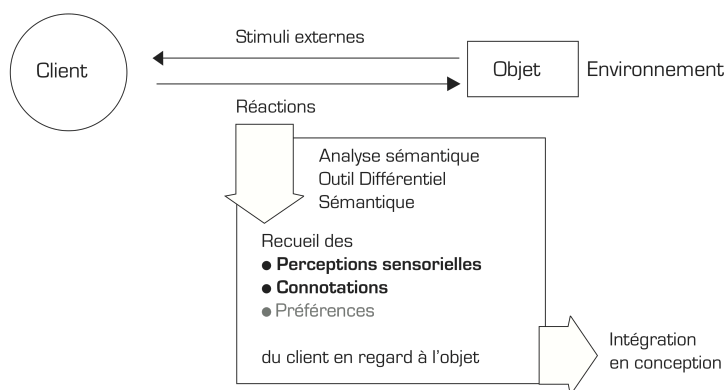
Client

Stimuli externes

Objet

Environnement

Réactions

Analyse sémantique
Outil Différentiel
Sémantique

Recueil des
● **Perceptions sensorielles**
● **Connotations**
● Préférences

du client en regard à l'objet

Intégration
en conception